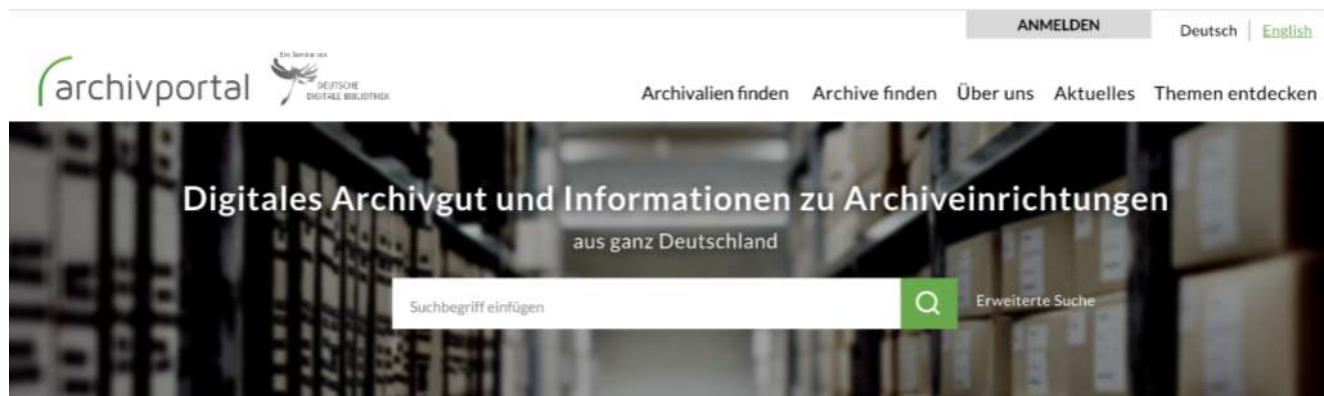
ANMELDEN Deutsch | English

archivportal Ein Service von DEUTSCHE DIGITALE BIBLIOTHEK

Archivalien finden Archive finden Über uns Aktuelles Themen entdecken

Digitales Archivgut und Informationen zu Archiveinrichtungen

aus ganz Deutschland

Suchbegriff einfügen

Erweiterte Suche